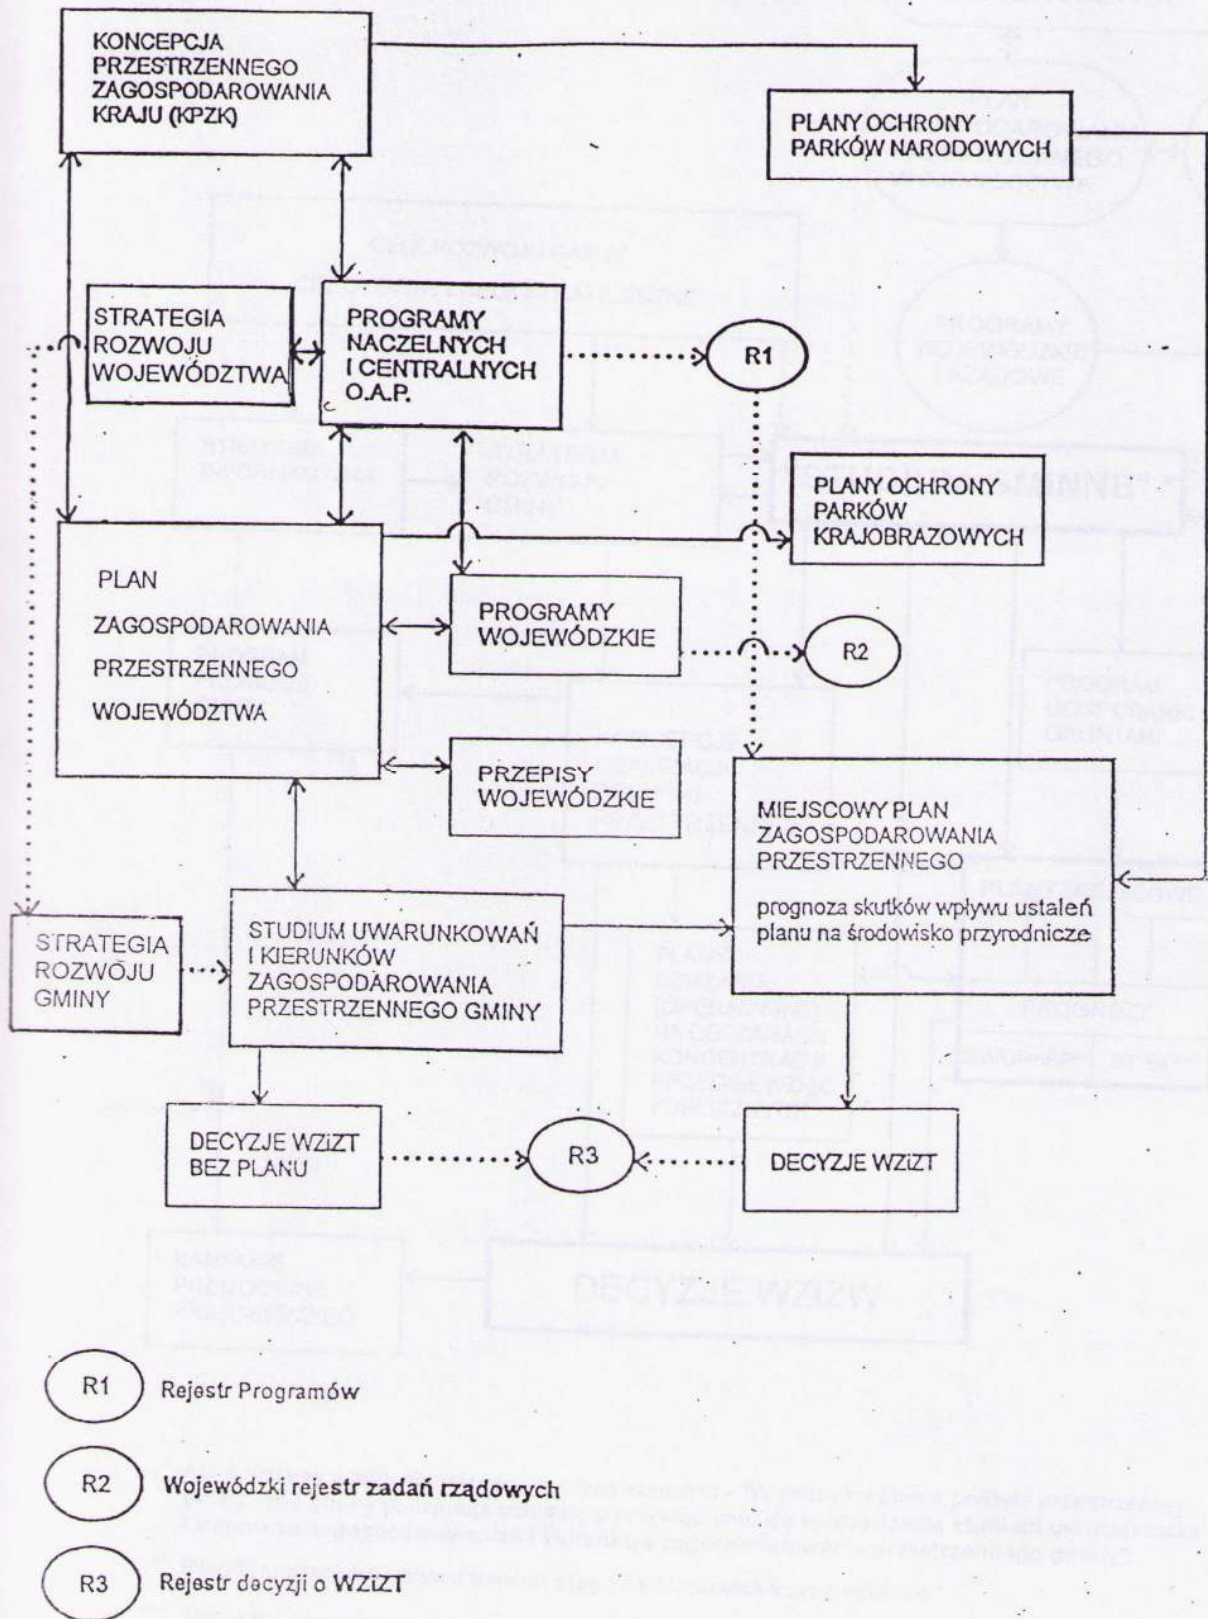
KONCEPCJA PRZESTRZENNEGO ZAGOSPODAROWANIA KRAJU (KPZK)

PLANY OCHRONY PARKÓW NARODOWYCH

STRATEGIA ROZWOJU WOJEWÓDZTWA

PROGRAMY NACZELNYCH I CENTRALNYCH O.A.P.

R1

PLANY OCHRONY PARKÓW KRAJOBRAZOWYCH

PLAN ZAGOSPODAROWANIA PRZESTRZENNEGO WOJEWÓDZTWA

PROGRAMY WOJEWÓDZKIE

R2

PRZEPISY WOJEWÓDZKIE

MIEJSCOWY PLAN ZAGOSPODAROWANIA PRZESTRZENNEGO

prognoza skutków wpływu ustaleń planu na środowisko przyrodnicze

STRATEGIA ROZWOJU GMINY

STUDIUM UWARUNKOWAŃ I KIERUNKÓW ZAGOSPODAROWANIA PRZESTRZENNEGO GMINY

DECYZJE WZiZT BEZ PLANU

R3

DECYZJE WZiZT

R1 Rejestr Programów

R2 Wojewódzki rejestr zadań rządowych

R3 Rejestr decyzji o WZiZT